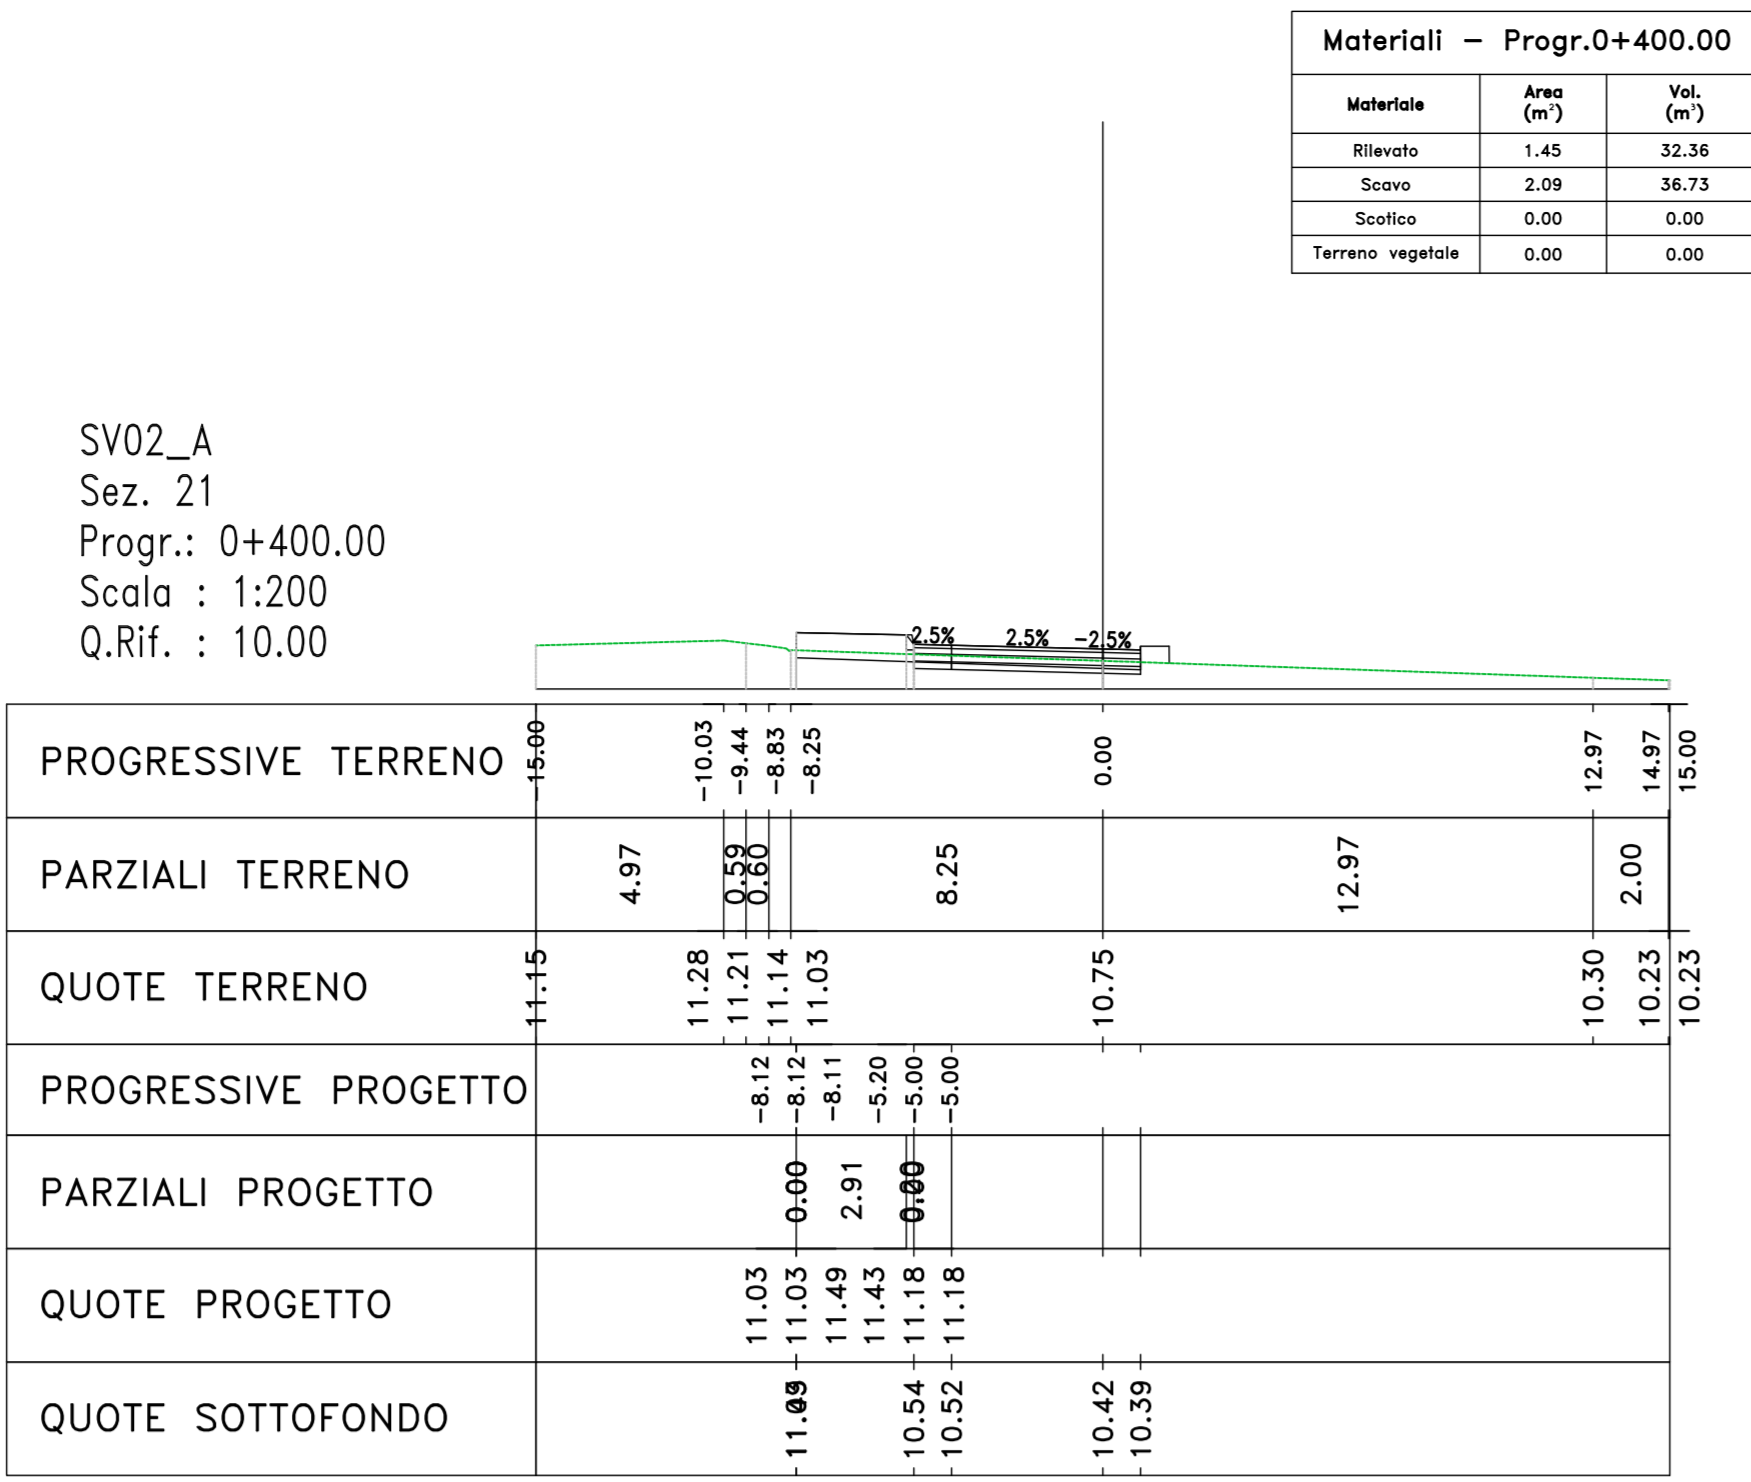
| Materiali – Progr.0+400.00 | | |
|---|---|---|
| Materiale | Area ($m^2$) | Vol. ($m^3$) |
| Rilevato | 1.45 | 32.36 |
| Scavo | 2.09 | 36.73 |
| Scotico | 0.00 | 0.00 |
| Terreno vegetale | 0.00 | 0.00 |

SV02_A
Sez. 21
Progr.: 0+400.00
Scala : 1:200
Q.Rif. : 10.00

2.5% 2.5% −2.5%

| PROGRESSIVE TERRENO | −15.00 −10.03 −9.44 −8.83 −8.25 0.00 12.97 14.97 15.00 |
|---|---|
| PARZIALI TERRENO | 4.97 0.59 0.60 8.25 12.97 2.00 |
| QUOTE TERRENO | 11.15 11.28 11.21 11.14 11.03 10.75 10.30 10.23 10.23 |
| PROGRESSIVE PROGETTO | −8.12 −8.12 −8.11 −5.20 −5.00 −5.00 |
| PARZIALI PROGETTO | 0.00 2.91 0.00 |
| QUOTE PROGETTO | 11.03 11.03 11.49 11.43 11.18 11.18 |
| QUOTE SOTTOFONDO | 11.03 10.54 10.52 10.42 10.39 |